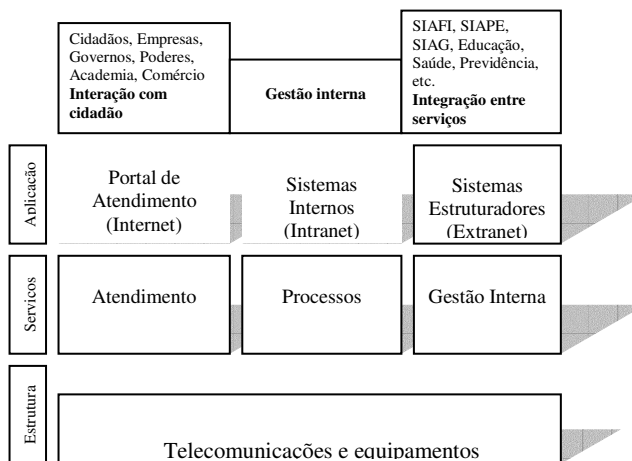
Cidadãos, Empresas, Governos, Poderes, Academia, Comércio
**Interação com cidadão**

**Gestão interna**

SIAFI, SIAPE, SIAG, Educação, Saúde, Previdência, etc.
**Integração entre serviços**

Aplicação

Portal de Atendimento (Internet)

Sistemas Internos (Intranet)

Sistemas Estruturadores (Extranet)

Servicos

Atendimento

Processos

Gestão Interna

Estrutura

Telecomunicações e equipamentos